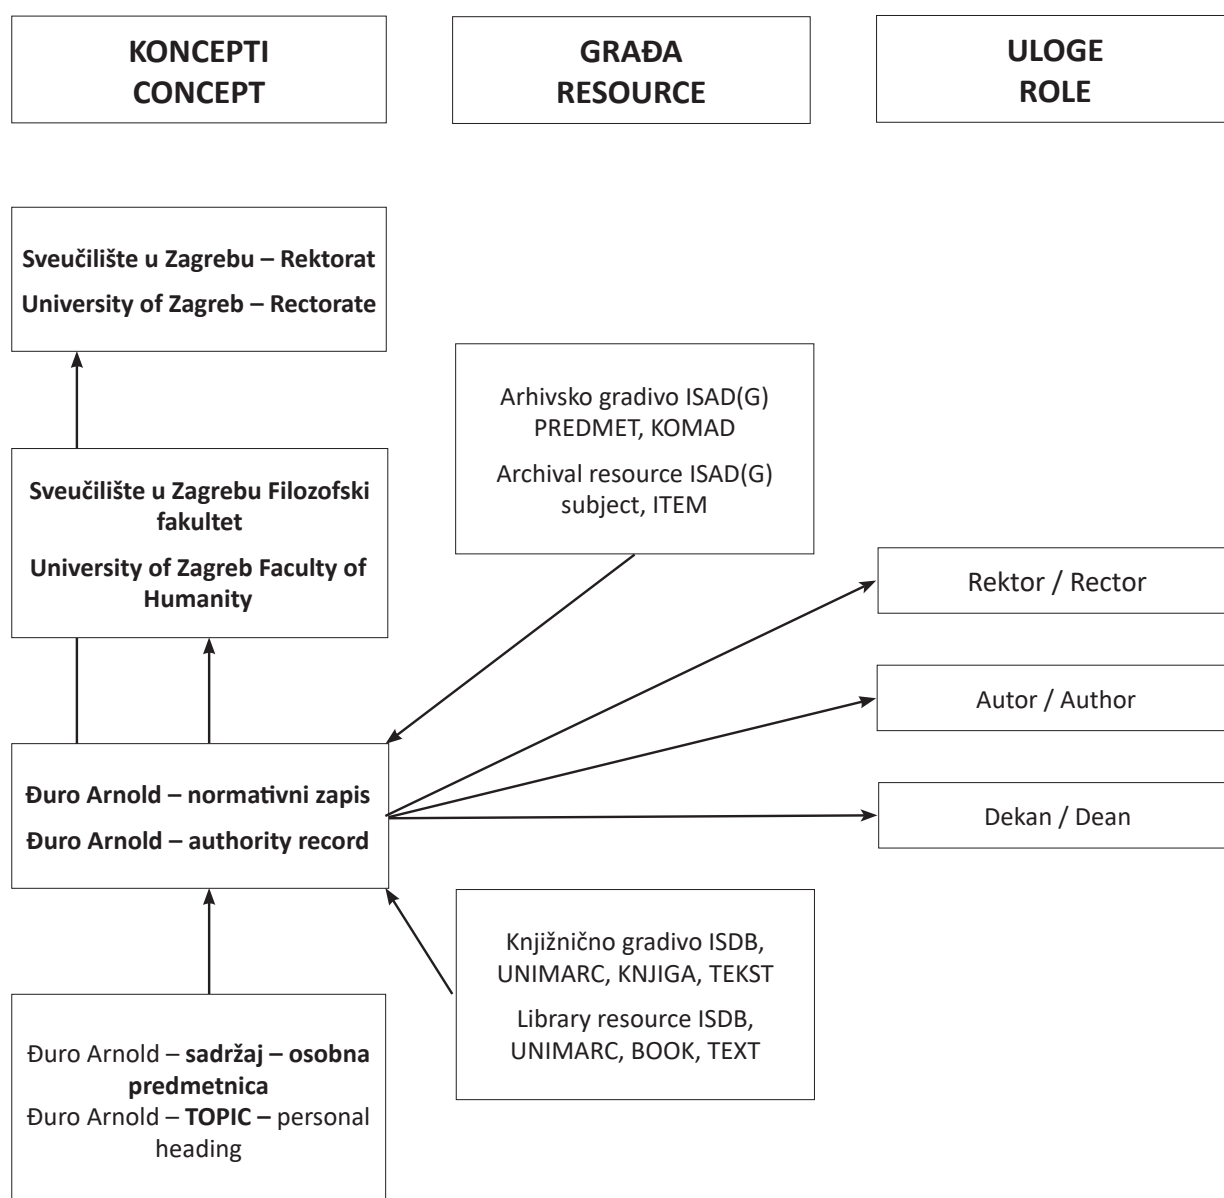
KONCEPTI
CONCEPT

GRAĐA
RESOURCE

ULOGE
ROLE

Sveučilište u Zagrebu – Rektorat

University of Zagreb – Rectorate

Arhivsko gradivo ISAD(G) PREDMET, KOMAD

Archival resource ISAD(G) subject, ITEM

Sveučilište u Zagrebu Filozofski fakultet

University of Zagreb Faculty of Humanity

Rektor / Rector

Autor / Author

Đuro Arnold – normativni zapis

Đuro Arnold – authority record

Dekan / Dean

Knjižnično gradivo ISDB, UNIMARC, KNJIGA, TEKST

Library resource ISDB, UNIMARC, BOOK, TEXT

Đuro Arnold – sadržaj – osobna predmetnica
Đuro Arnold – TOPIC – personal heading